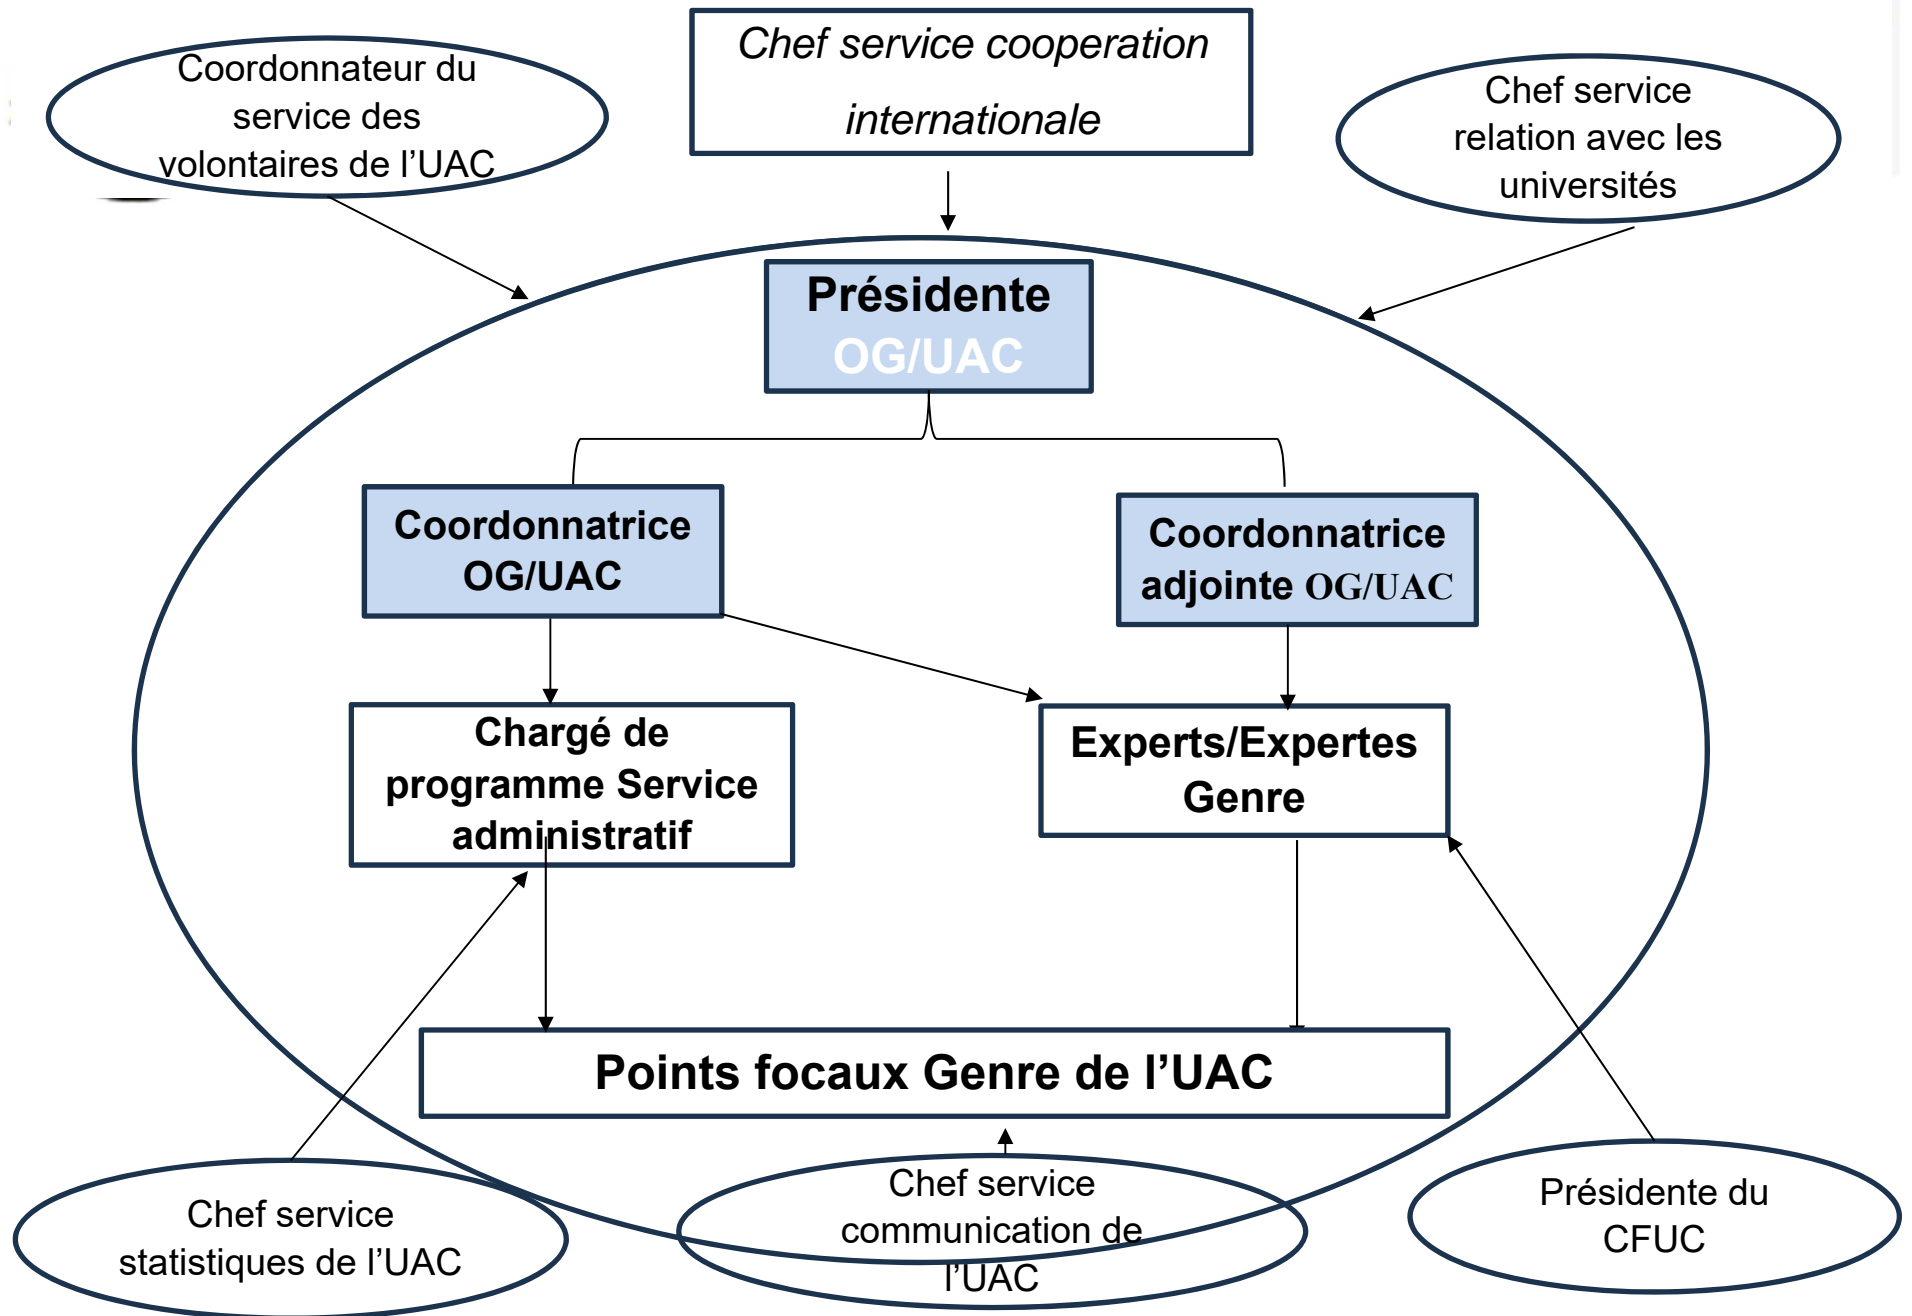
Coordonnateur du service des volontaires de l'UAC

Chef service cooperation internationale

Chef service relation avec les universités

Présidente OG/UAC

Coordonnatrice OG/UAC

Coordonnatrice adjointe OG/UAC

Chargé de programme Service administratif

Experts/Expertes Genre

Points focaux Genre de l'UAC

Chef service statistiques de l'UAC

Chef service communication de l'UAC

Présidente du CFUC